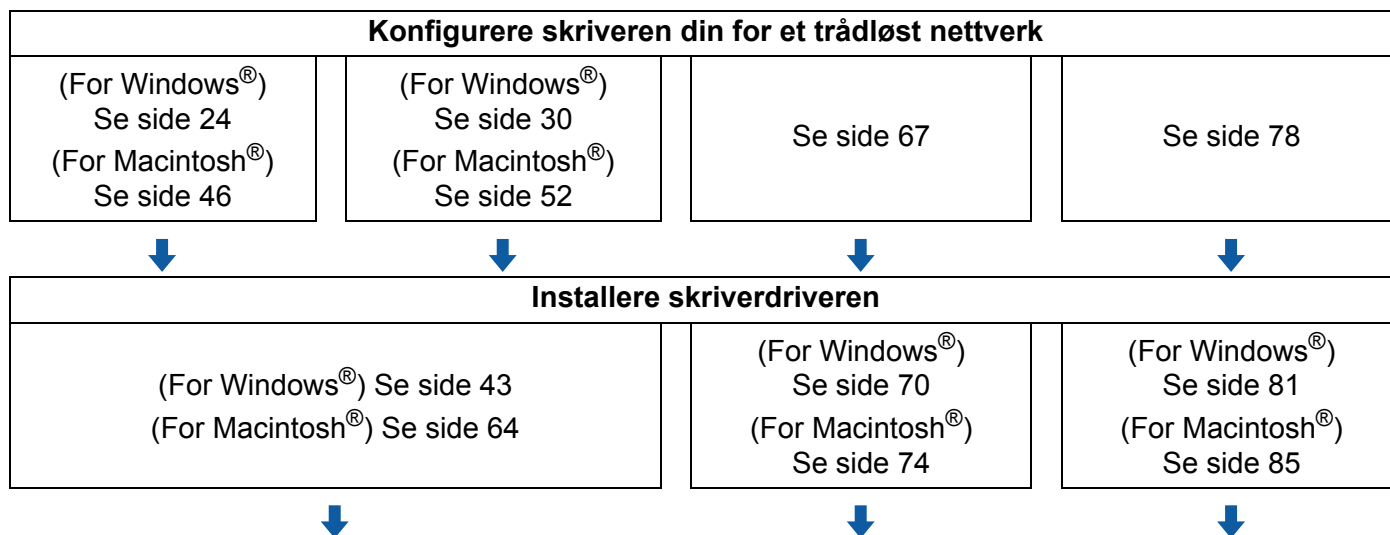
Konfigurere skriveren din for et trådløst nettverk

(For Windows®)
Se side 24
(For Macintosh®)
Se side 46

(For Windows®)
Se side 30
(For Macintosh®)
Se side 52

Se side 67

Se side 78

Installere skriverdriveren

(For Windows®) Se side 43
(For Macintosh®) Se side 64

(For Windows®)
Se side 70
(For Macintosh®)
Se side 74

(For Windows®)
Se side 81
(For Macintosh®)
Se side 85